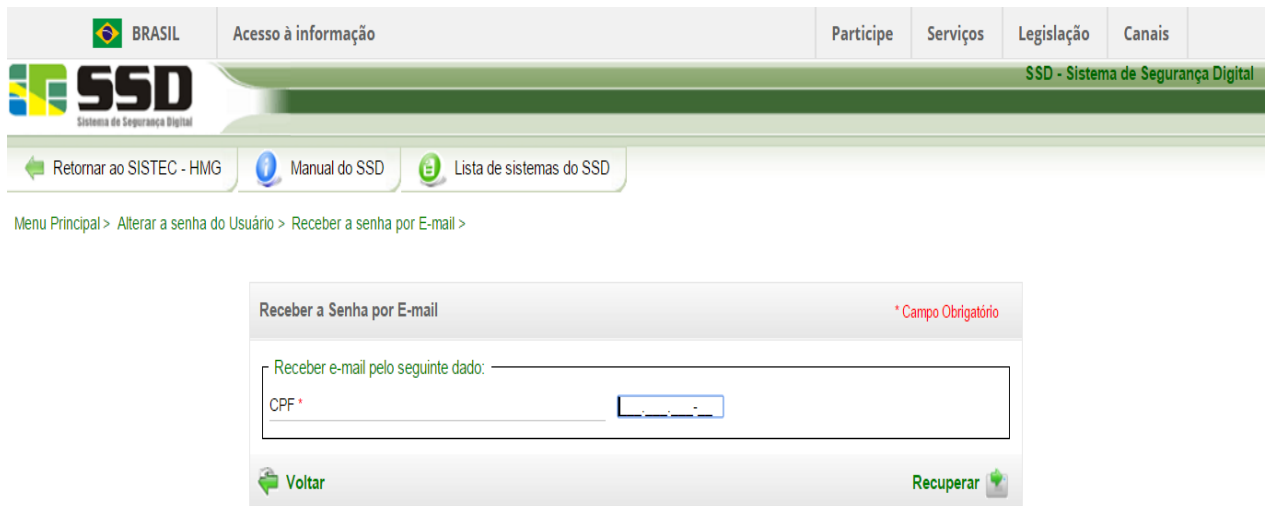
BRASIL | Acesso à informação | Participe | Serviços | Legislação | Canais

SSD
Sistema de Segurança Digital

SSD - Sistema de Segurança Digital

Retornar ao SISTEC - HMG | Manual do SSD | Lista de sistemas do SSD

Menu Principal > Alterar a senha do Usuário > Receber a senha por E-mail >

Receber a Senha por E-mail

* Campo Obrigatório

Receber e-mail pelo seguinte dado:

CPF *

___.___.___-__

Voltar

Recuperar